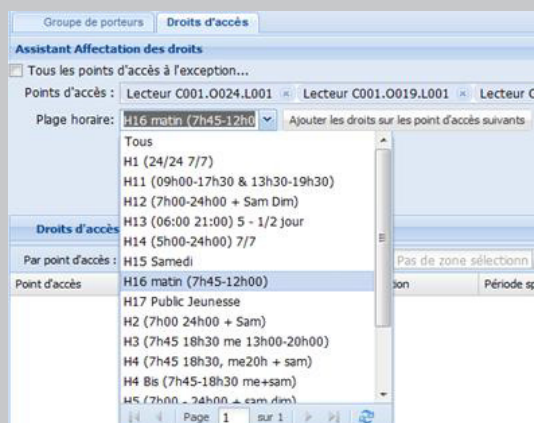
Groupe de porteurs | Droits d'accès

Assistant Affectation des droits

Tous les points d'accès à l'exception...

Points d'accès : Lecteur C001.O024.L001 × Lecteur C001.O019.L001 × Lecteur C

Plage horaire: H16 matin (7h45-12h00) Ajouter les droits sur les point d'accès suivants

Tous
H1 (24/24 7/7)
H11 (09h00-17h30 & 13h30-19h30)
H12 (7h00-24h00 + Sam Dim)
H13 (06:00 21:00) 5 - 1/2 jour
H14 (5h00-24h00) 7/7
H15 Samedi
H16 matin (7h45-12h00)
H17 Public Jeunesse
H2 (7h00 24h00 + Sam)
H3 (7h45 18h30 me 13h00-20h00)
H4 (7h45 18h30, me20h + sam)
H4 Bis (7h45-18h30 me+sam)
H5 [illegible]

Page 1 sur 1

Droits d'accès

Par point d'accès :

Pas de zone sélection

Point d'accès

tion

Période s